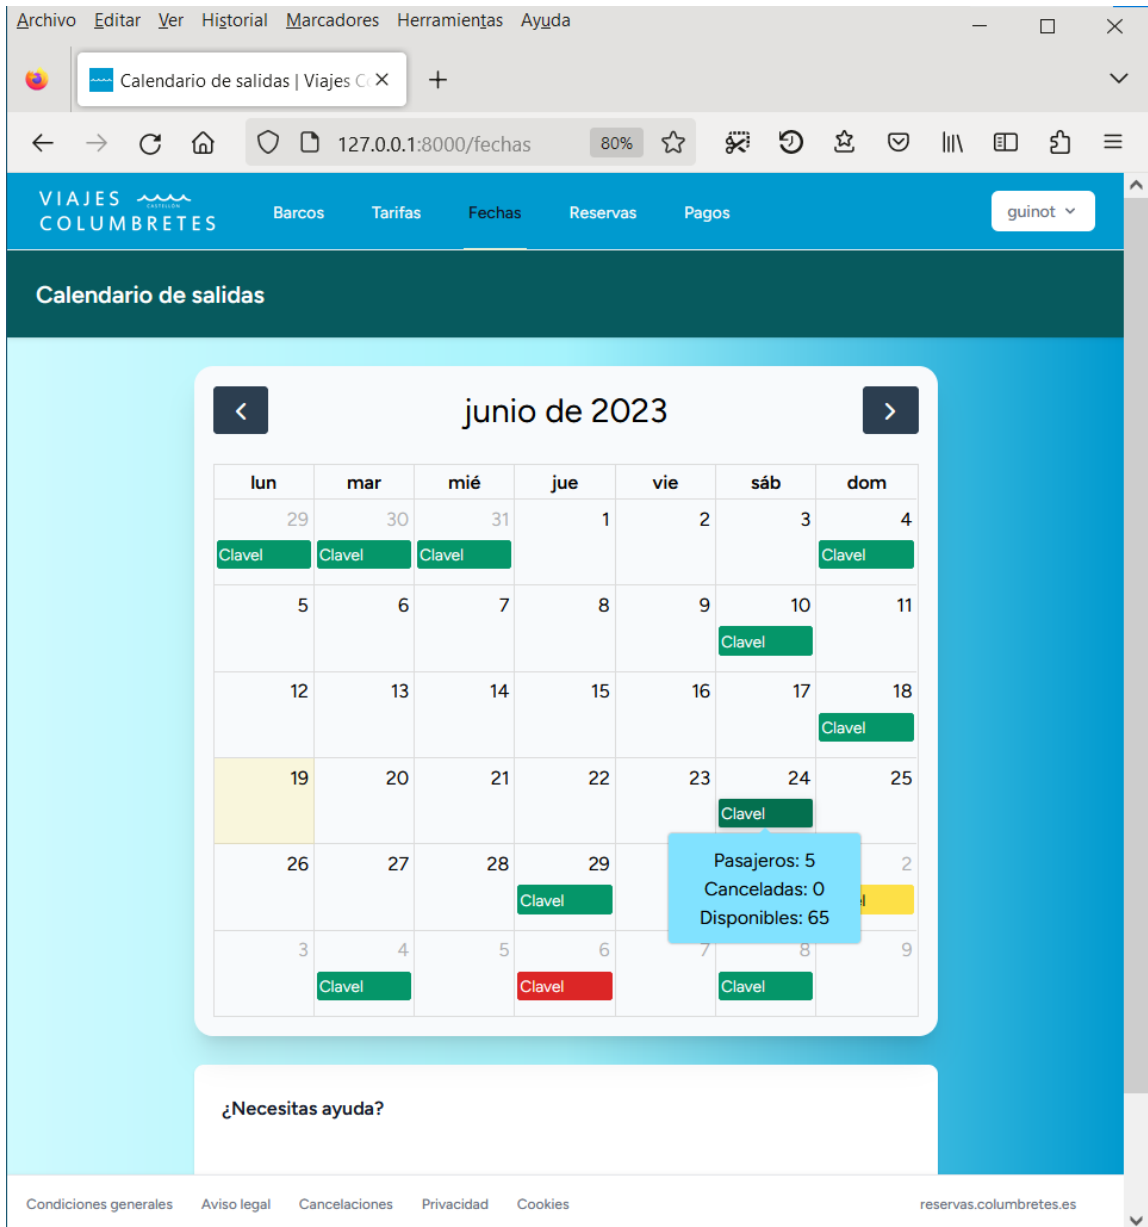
Archivo Editar Ver Historial Marcadores Herramientas Ayuda

Calendario de salidas | Viajes C ×

127.0.0.1:8000/fechas 80%

VIAJES CASTELLÓN COLUMBRETES

Barcos Tarifas Fechas Reservas Pagos

guinot

Calendario de salidas

junio de 2023

| lun | mar | mié | jue | vie | sáb | dom |
|---|---|---|---|---|---|---|
| 29 Clavel | 30 Clavel | 31 Clavel | 1 | 2 | 3 | 4 Clavel |
| 5 | 6 | 7 | 8 | 9 | 10 Clavel | 11 |
| 12 | 13 | 14 | 15 | 16 | 17 | 18 Clavel |
| 19 | 20 | 21 | 22 | 23 | 24 Clavel | 25 |
| 26 | 27 | 28 | 29 Clavel | | | 2 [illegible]l |
| 3 | 4 Clavel | 5 | 6 Clavel | 7 | 8 Clavel | 9 |

Pasajeros: 5
Canceladas: 0
Disponibles: 65

¿Necesitas ayuda?

Condiciones generales Aviso legal Cancelaciones Privacidad Cookies reservas.columbretes.es